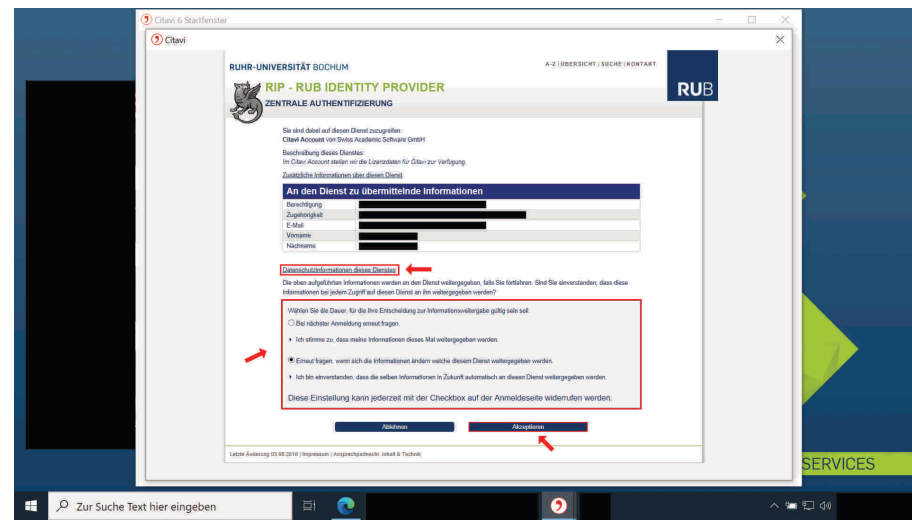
Citavi 6 Startfenster

Citavi

RUHR-UNIVERSITÄT BOCHUM

A-Z | ÜBERSICHT | SUCHE | KONTAKT

RUB

RIP - RUB IDENTITY PROVIDER

ZENTRALE AUTHENTIFIZIERUNG

Sie sind dabei auf diesen Dienst zuzugreifen:
Citavi Account von Swiss Academic Software GmbH

Beschreibung dieses Dienstes:
Im Citavi Account stellen wir die Lizenzdaten für Citavi zur Verfügung.

Zusätzliche Informationen über diesen Dienst

An den Dienst zu übermittelnde Informationen

| Berechtigung | |
|---|---|
| Zugehörigkeit | |
| E-Mail | |
| Vorname | |
| Nachname | |

Datenschutzinformationen dieses Dienstes

Die oben aufgeführten Informationen werden an den Dienst weitergegeben, falls Sie fortfahren. Sind Sie einverstanden, dass diese Informationen bei jedem Zugriff auf diesen Dienst an ihn weitergegeben werden?

Wählen Sie die Dauer, für die Ihre Entscheidung zur Informationsweitergabe gültig sein soll:

Bei nächster Anmeldung erneut fragen.

Ich stimme zu, dass meine Informationen dieses Mal weitergegeben werden.

Erneut fragen, wenn sich die Informationen ändern welche diesem Dienst weitergegeben werden.

Ich bin einverstanden, dass die selben Informationen in Zukunft automatisch an diesen Dienst weitergegeben werden.

Diese Einstellung kann jederzeit mit der Checkbox auf der Anmeldeseite widerrufen werden.

Ablehnen

Akzeptieren

Letzte Änderung 03.08.2016 | Impressum | Ansprechpartner/in: Inhalt & Technik

SERVICES

Zur Suche Text hier eingeben